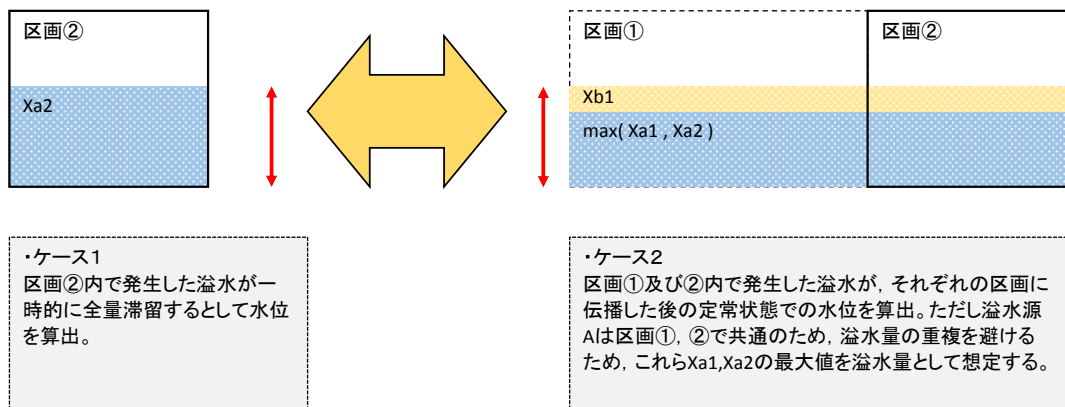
区画②

Xa2

区画①

区画②

Xb1

max( Xa1 , Xa2 )

・ケース1
区画②内で発生した溢水が一時的に全量滞留するとして水位を算出。

・ケース2
区画①及び②内で発生した溢水が，それぞれの区画に伝播した後の定常状態での水位を算出。ただし溢水源Aは区画①，②で共通のため，溢水量の重複を避けるため，これらXa1,Xa2の最大値を溢水量として想定する。